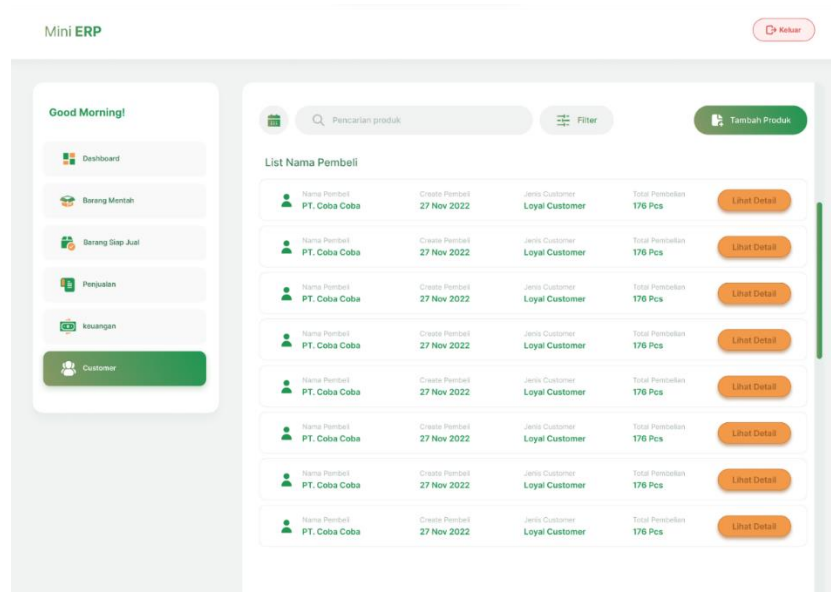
Mini ERP

Keluar

Good Morning!

Dashboard

Barang Mentah

Barang Siap Jual

Penjualan

keuangan

Customer

Pencarian produk

Filter

Tambah Produk

List Nama Pembeli

| Nama Pembeli | Create Pembeli | Jenis Customer | Total Pembelian | |
|---|---|---|---|---|
| PT. Coba Coba | 27 Nov 2022 | Loyal Customer | 176 Pcs | Lihat Detail |
| PT. Coba Coba | 27 Nov 2022 | Loyal Customer | 176 Pcs | Lihat Detail |
| PT. Coba Coba | 27 Nov 2022 | Loyal Customer | 176 Pcs | Lihat Detail |
| PT. Coba Coba | 27 Nov 2022 | Loyal Customer | 176 Pcs | Lihat Detail |
| PT. Coba Coba | 27 Nov 2022 | Loyal Customer | 176 Pcs | Lihat Detail |
| PT. Coba Coba | 27 Nov 2022 | Loyal Customer | 176 Pcs | Lihat Detail |
| PT. Coba Coba | 27 Nov 2022 | Loyal Customer | 176 Pcs | Lihat Detail |
| PT. Coba Coba | 27 Nov 2022 | Loyal Customer | 176 Pcs | Lihat Detail |